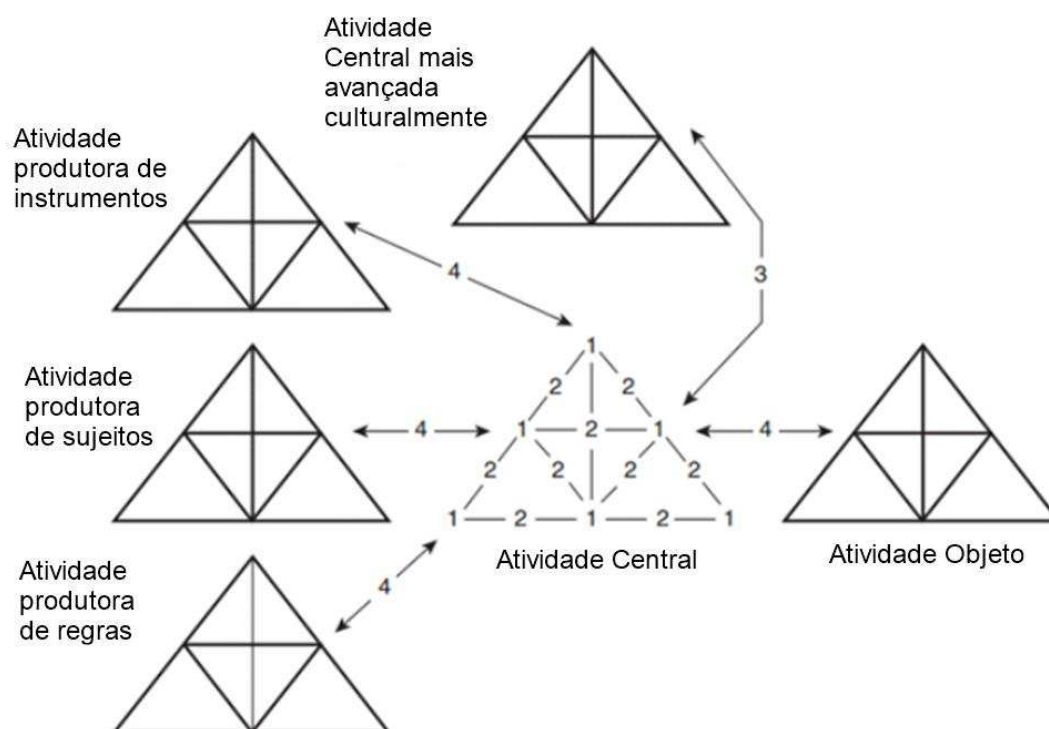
Atividade Central mais avançada culturalmente

Atividade produtora de instrumentos

4

3

Atividade produtora de sujeitos

4

1

2 2

1 2 1

2 2 2 2

1 2 1 2 1

4

Atividade Objeto

Atividade Central

Atividade produtora de regras

4